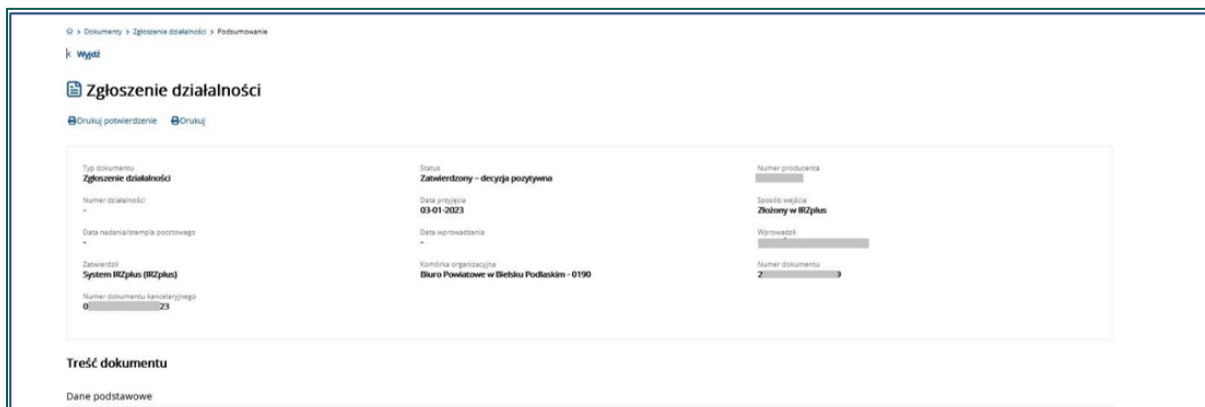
⌂ > Dokumenty > Zgłoszenie działalności > Podsumowanie

< Wyjdź

Zgłoszenie działalności

Drukuj potwierdzenie Drukuj

Typ dokumentu
Zgłoszenie działalności

Status
Zatwierdzony – decyzja pozytywna

Numer producenta
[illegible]

Numer działalności
-

Data przyjęcia
03-01-2023

Sposób wejścia
Złożony w IRZplus

Data nadania/stempla pocztowego
-

Data wprowadzania
-

Wprowadził
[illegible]

Zatwierdził
System IRZplus (IRZplus)

Komórka organizacyjna
Biuro Powiatowe w Bielsku Podlaskim - 0190

Numer dokumentu
2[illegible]9

Numer dokumentu kancelaryjnego
0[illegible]23

Treść dokumentu

Dane podstawowe